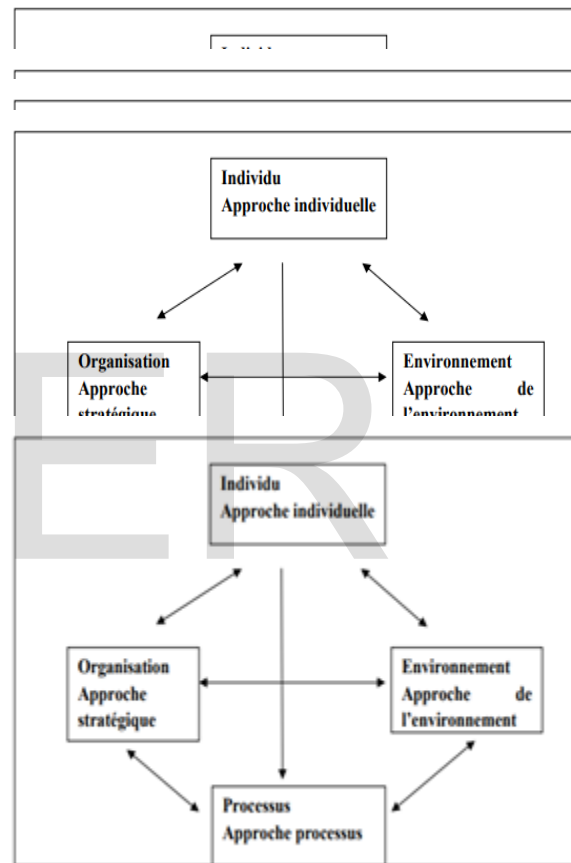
Individu
Approche individuelle

Organisation
Approche
stratégique

Environnement
Approche de
l'environnement

Individu
Approche individuelle

Organisation
Approche
stratégique

Environnement
Approche de
l'environnement

Processus
Approche processus